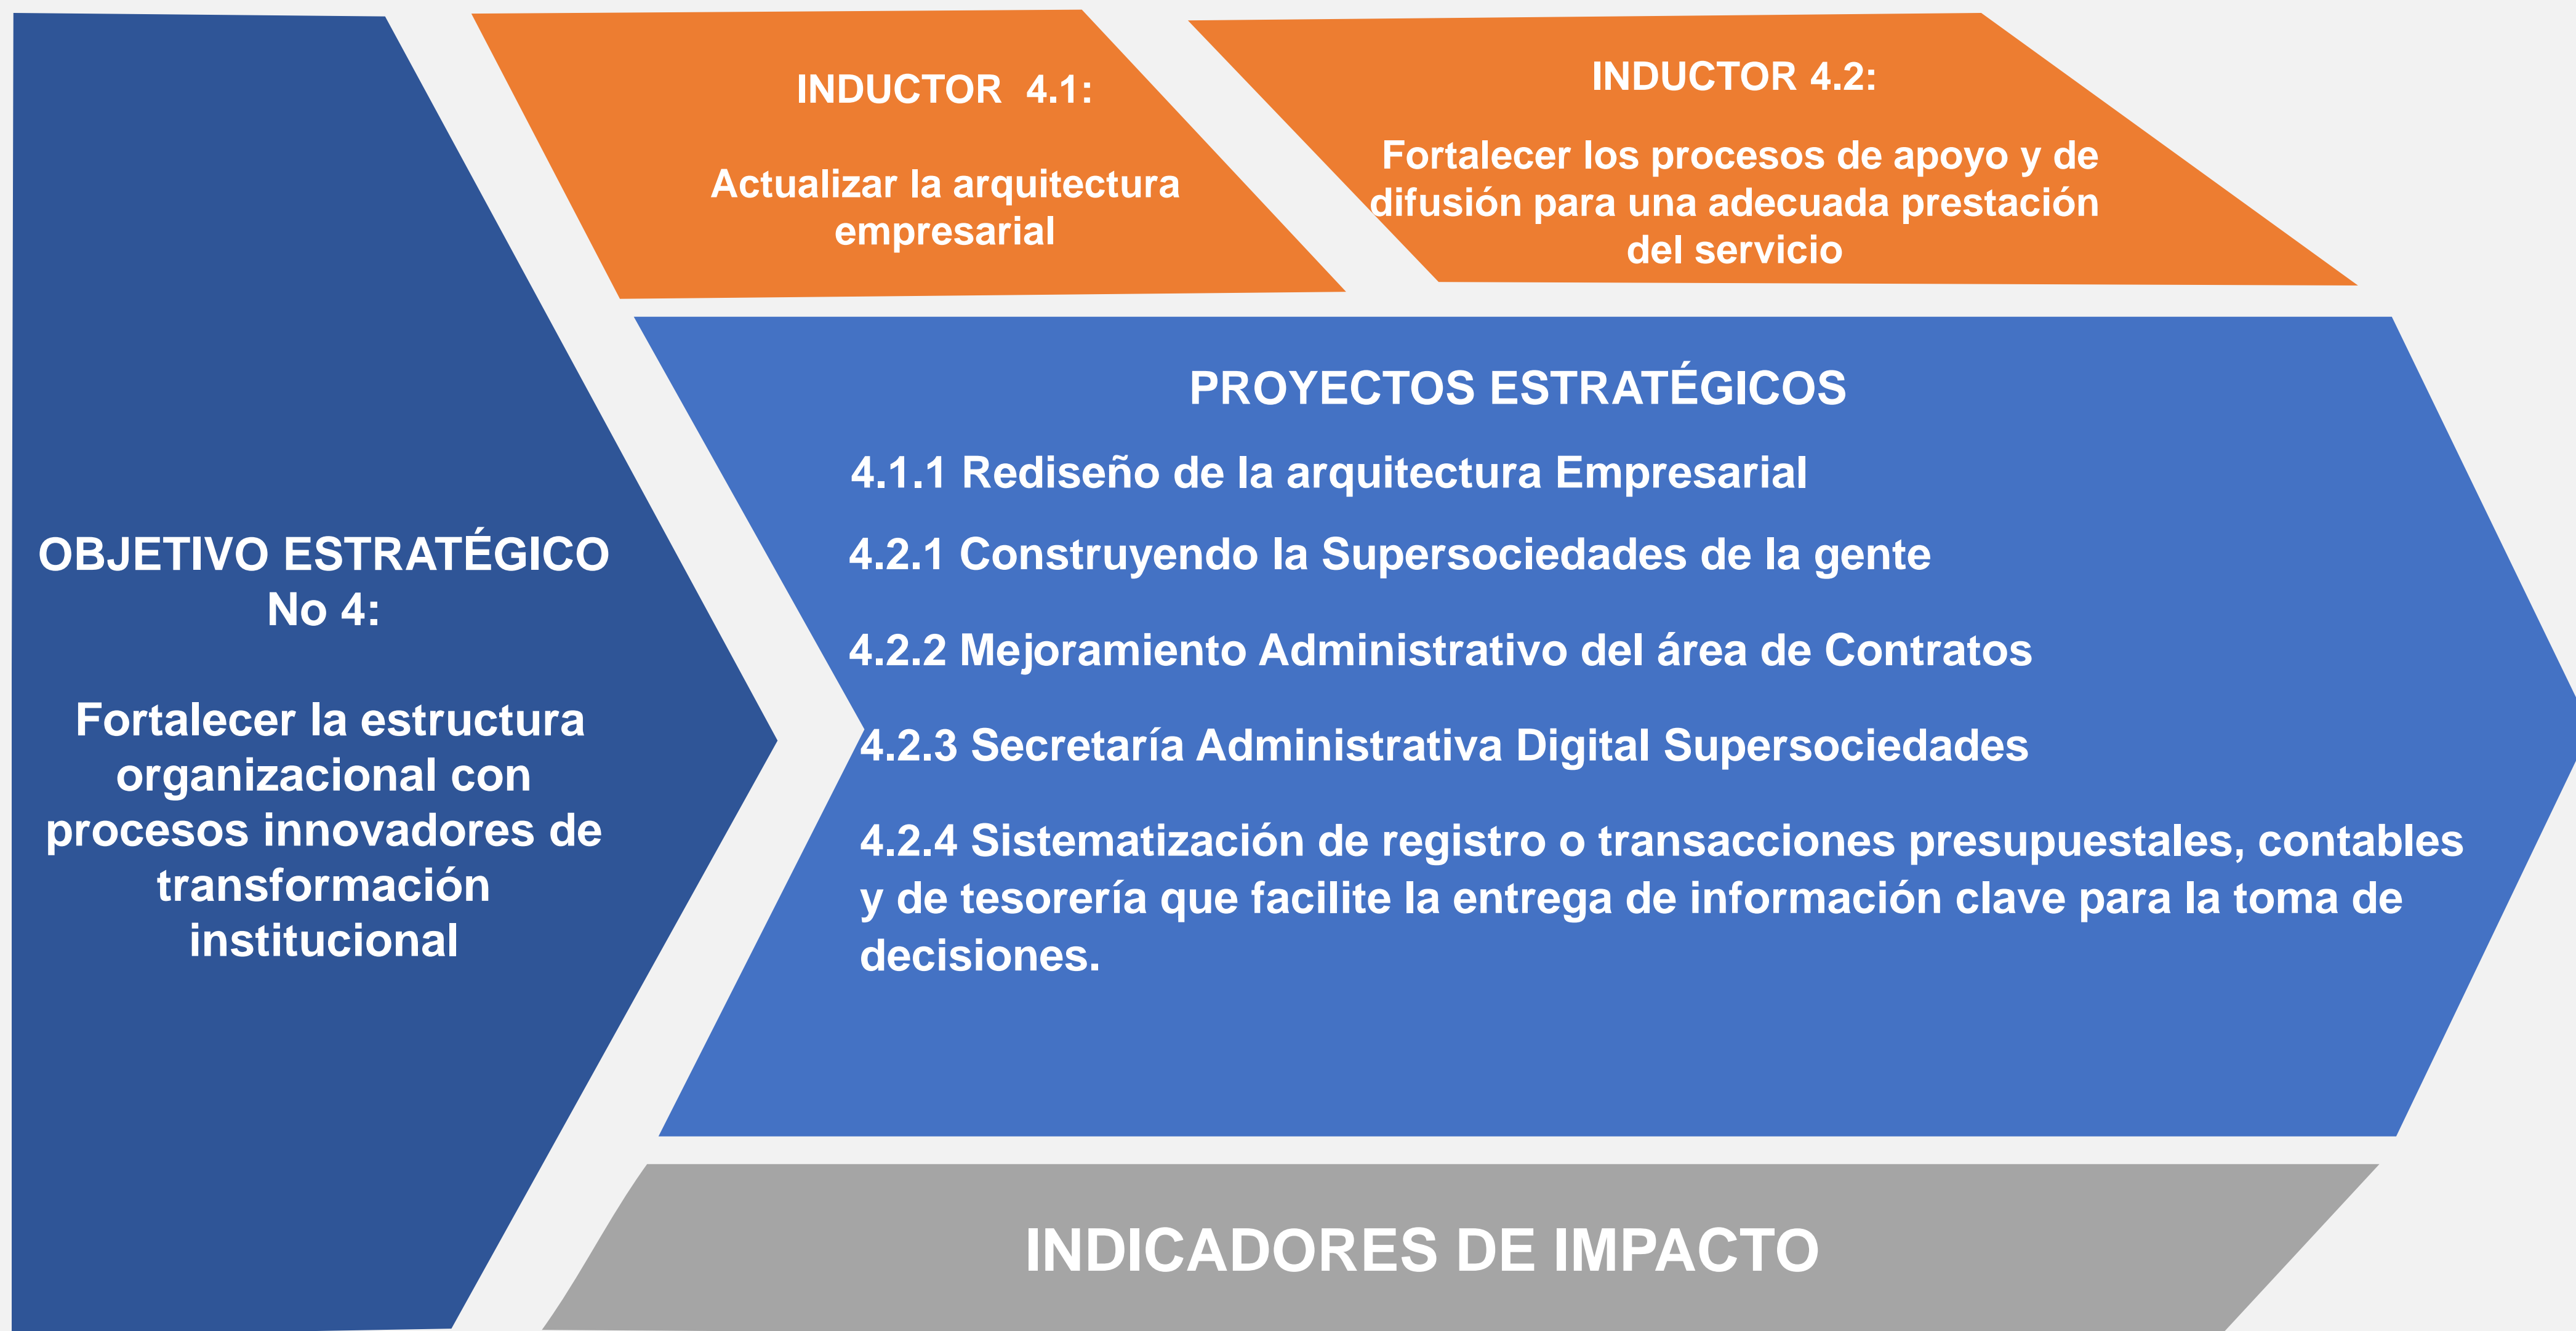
OBJETIVO ESTRATÉGICO No 4:

Fortalecer la estructura organizacional con procesos innovadores de transformación institucional

INDUCTOR 4.1:

Actualizar la arquitectura empresarial

INDUCTOR 4.2:

Fortalecer los procesos de apoyo y de difusión para una adecuada prestación del servicio

PROYECTOS ESTRATÉGICOS

4.1.1 Rediseño de la arquitectura Empresarial

4.2.1 Construyendo la Supersociedades de la gente

4.2.2 Mejoramiento Administrativo del área de Contratos

4.2.3 Secretaría Administrativa Digital Supersociedades

4.2.4 Sistematización de registro o transacciones presupuestales, contables y de tesorería que facilite la entrega de información clave para la toma de decisiones.

INDICADORES DE IMPACTO